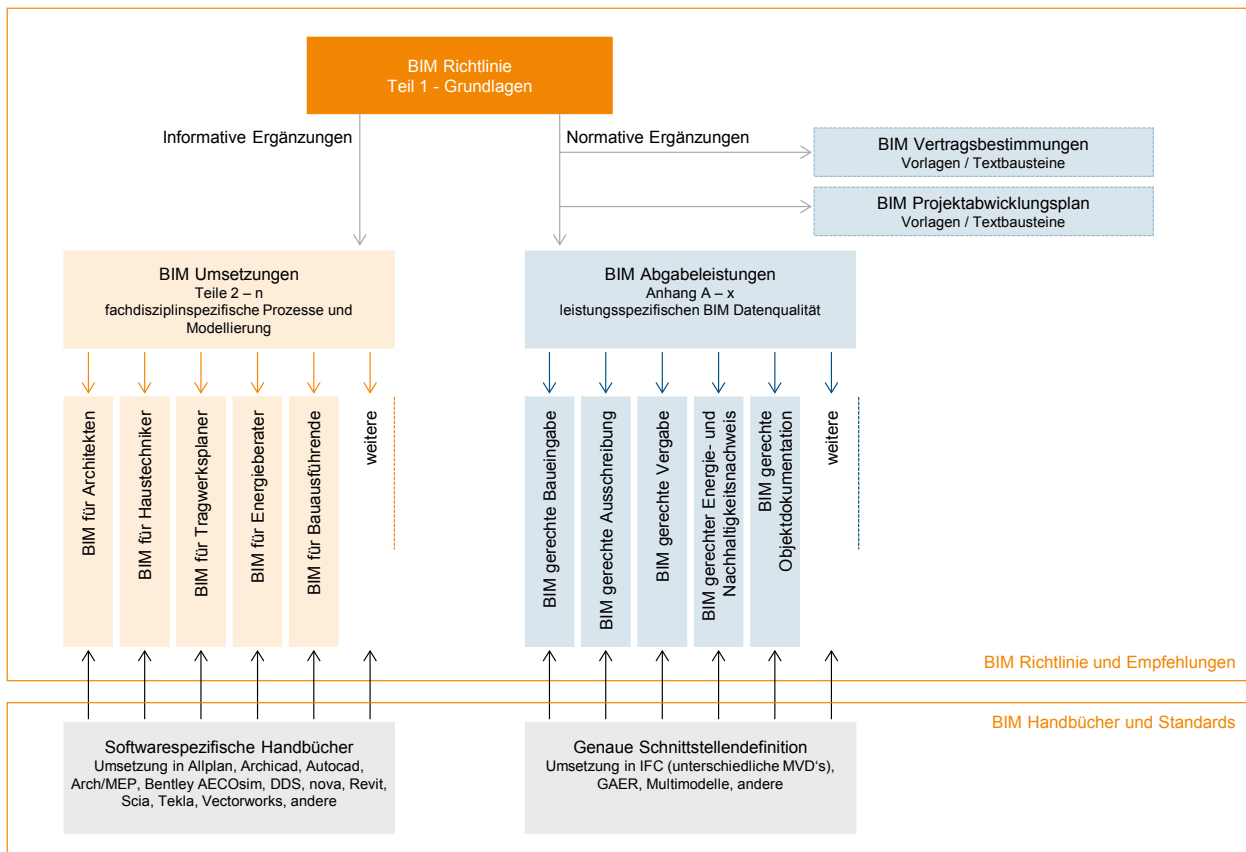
BIM Richtlinie
Teil 1 - Grundlagen

Informative Ergänzungen

Normative Ergänzungen

BIM Vertragsbestimmungen
Vorlagen / Textbausteine

BIM Projektabwicklungsplan
Vorlagen / Textbausteine

BIM Umsetzungen
Teile 2 – n
fachdisziplinspezifische Prozesse und Modellierung

BIM Abgabeleistungen
Anhang A – x
leistungsspezifischen BIM Datenqualität

BIM für Architekten

BIM für Haustechniker

BIM für Tragwerksplaner

BIM für Energieberater

BIM für Bauausführende

weitere

BIM gerechte Baueingabe

BIM gerechte Ausschreibung

BIM gerechte Vergabe

BIM gerechter Energie- und Nachhaltigkeitsnachweis

BIM gerechte Objektdokumentation

weitere

BIM Richtlinie und Empfehlungen

BIM Handbücher und Standards

Softwarespezifische Handbücher
Umsetzung in Allplan, Archicad, Autocad, Arch/MEP, Bentley AECOsim, DDS, nova, Revit, Scia, Tekla, Vectorworks, andere

Genaue Schnittstellendefinition
Umsetzung in IFC (unterschiedliche MVD's), GAER, Multimodelle, andere